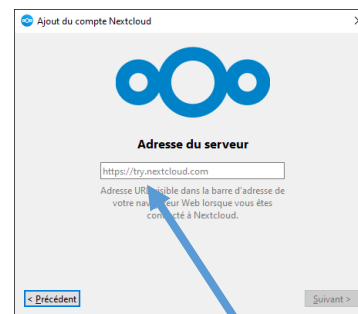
Ajout du compte Nextcloud

Adresse du serveur

https://try.nextcloud.com

Adresse URL visible dans la barre d'adresse de votre navigateur Web lorsque vous êtes connecté à Nextcloud.

< Précédent

Suivant >